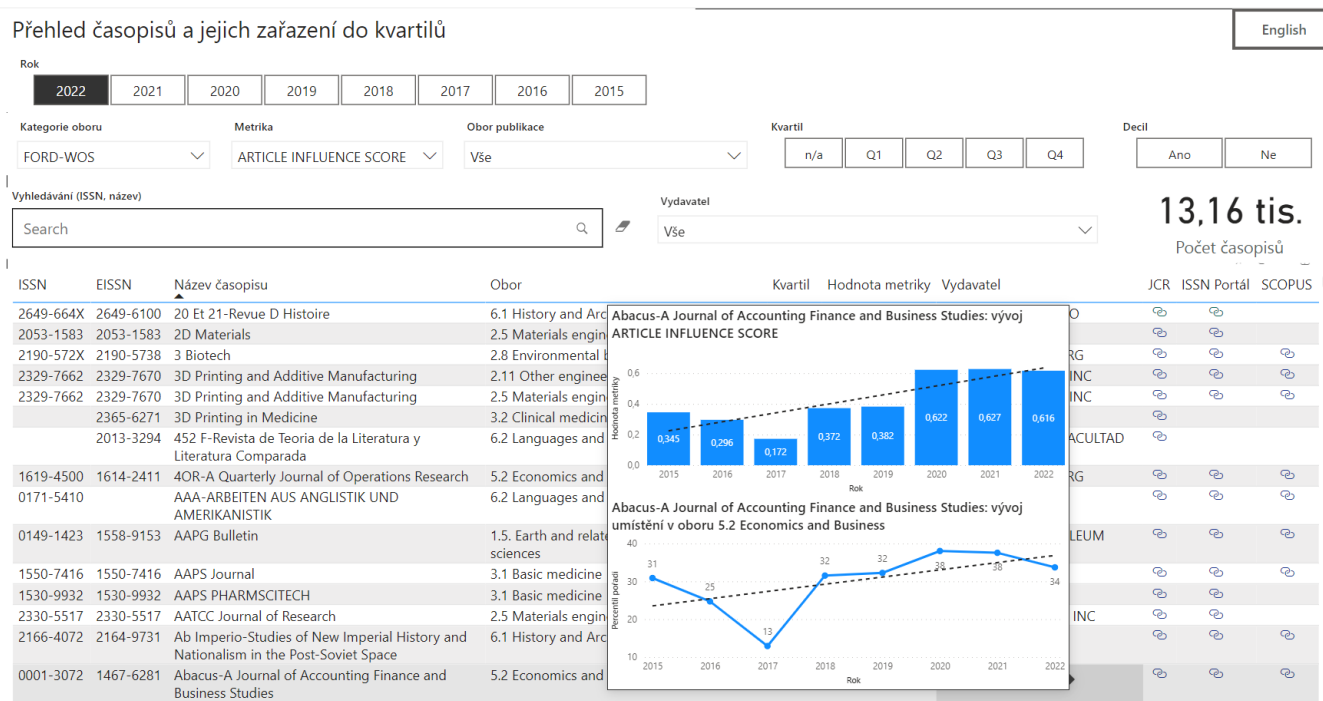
Přehled časopisů a jejich zařazení do kvartilů

English

Rok

2022 | 2021 | 2020 | 2019 | 2018 | 2017 | 2016 | 2015

Kategorie oboru
FORD-WOS

Metrika
ARTICLE INFLUENCE SCORE

Obor publikace
Vše

Kvartil
n/a | Q1 | Q2 | Q3 | Q4

Decil
Ano | Ne

Vyhledávání (ISSN, název)
Search

Vydavatel
Vše

13,16 tis.
Počet časopisů

| ISSN | EISSN | Název časopisu | Obor | Kvartil | Hodnota metriky | Vydavatel | JCR | ISSN Portál | SCOPUS |
|---|---|---|---|---|---|---|---|---|---|
| 2649-664X | 2649-6100 | 20 Et 21-Revue D Histoire | 6.1 History and Arc | | | O | | | |
| 2053-1583 | 2053-1583 | 2D Materials | 2.5 Materials engin | | | | | | |
| 2190-572X | 2190-5738 | 3 Biotech | 2.8 Environmental b | | | RG | | | |
| 2329-7662 | 2329-7670 | 3D Printing and Additive Manufacturing | 2.11 Other enginee | | | INC | | | |
| 2329-7662 | 2329-7670 | 3D Printing and Additive Manufacturing | 2.5 Materials engin | | | INC | | | |
| | 2365-6271 | 3D Printing in Medicine | 3.2 Clinical medicin | | | | | | |
| | 2013-3294 | 452 F-Revista de Teoria de la Literatura y Literatura Comparada | 6.2 Languages and | | | ACULTAD | | | |
| 1619-4500 | 1614-2411 | 4OR-A Quarterly Journal of Operations Research | 5.2 Economics and | | | RG | | | |
| 0171-5410 | | AAA-ARBEITEN AUS ANGLISTIK UND AMERIKANISTIK | 6.2 Languages and | | | | | | |
| 0149-1423 | 1558-9153 | AAPG Bulletin | 1.5. Earth and relat sciences | | | LEUM | | | |
| 1550-7416 | 1550-7416 | AAPS Journal | 3.1 Basic medicine | | | | | | |
| 1530-9932 | 1530-9932 | AAPS PHARMSCITECH | 3.1 Basic medicine | | | | | | |
| 2330-5517 | 2330-5517 | AATCC Journal of Research | 2.5 Materials engin | | | INC | | | |
| 2166-4072 | 2164-9731 | Ab Imperio-Studies of New Imperial History and Nationalism in the Post-Soviet Space | 6.1 History and Arc | | | | | | |
| 0001-3072 | 1467-6281 | Abacus-A Journal of Accounting Finance and Business Studies | 5.2 Economics and | | | | | | |

Abacus-A Journal of Accounting Finance and Business Studies: vývoj ARTICLE INFLUENCE SCORE

Hodnota metriky
0,6
0,4
0,2
0,0
0,345 0,296 0,172 0,372 0,382 0,622 0,627 0,616
2015 2016 2017 2018 2019 2020 2021 2022
Rok

Abacus-A Journal of Accounting Finance and Business Studies: vývoj umístění v oboru 5.2 Economics and Business

Percentil pořadí
40
30
20
10
31 25 13 32 32 38 38 34
2015 2016 2017 2018 2019 2020 2021 2022
Rok